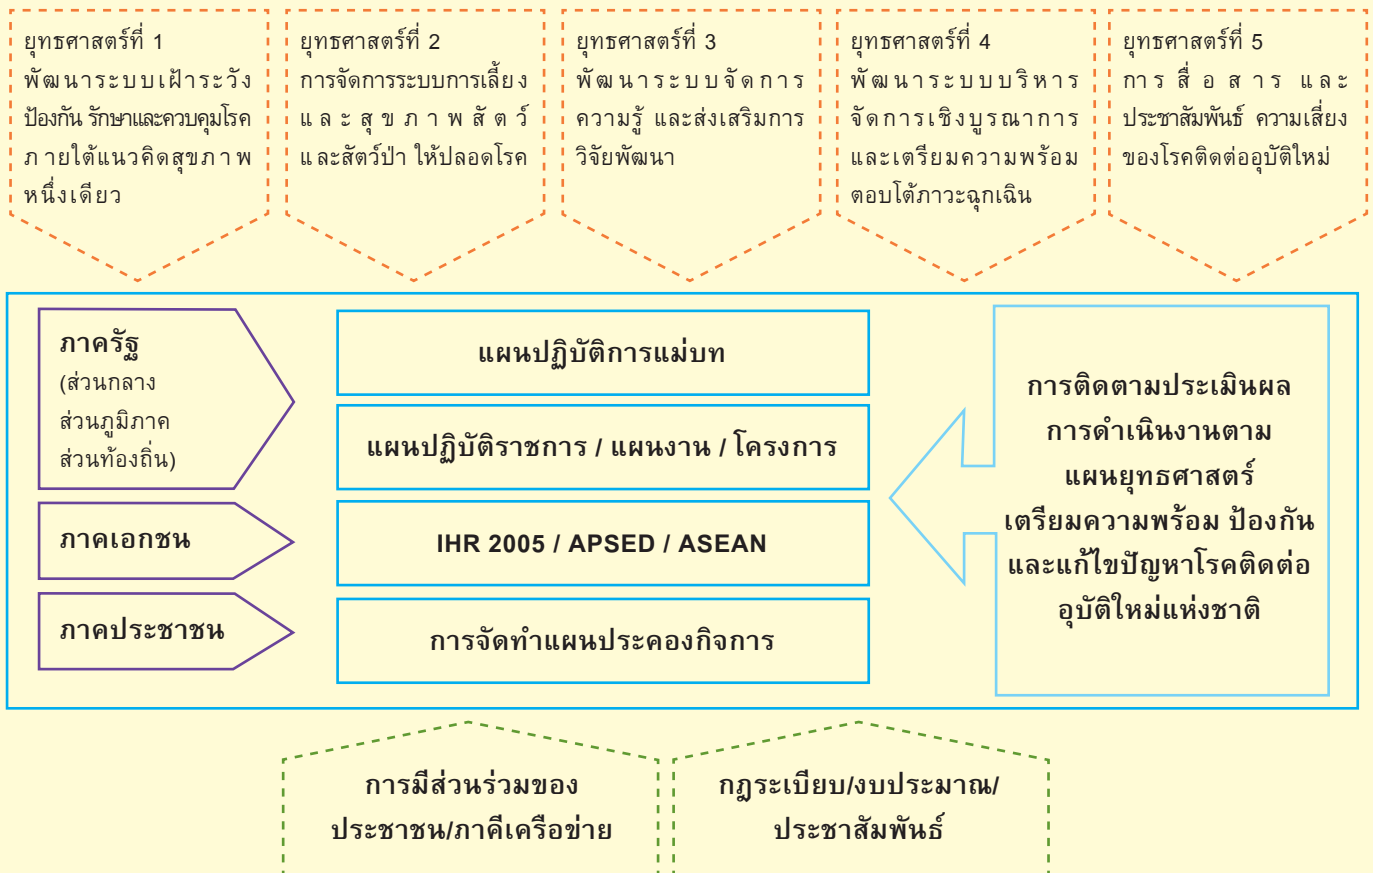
ยุทธศาสตร์ที่ 1
พัฒนาระบบเฝ้าระวัง ป้องกัน รักษาและควบคุมโรค ภายใต้แนวคิดสุขภาพหนึ่งเดียว

ยุทธศาสตร์ที่ 2
การจัดการระบบการเลี้ยงและสุขภาพสัตว์ และสัตว์ป่า ให้ปลอดโรค

ยุทธศาสตร์ที่ 3
พัฒนาระบบจัดการความรู้ และส่งเสริมการวิจัยพัฒนา

ยุทธศาสตร์ที่ 4
พัฒนาระบบบริหารจัดการเชิงบูรณาการ และเตรียมความพร้อมตอบโต้ภาวะฉุกเฉิน

ยุทธศาสตร์ที่ 5
การสื่อสาร และประชาสัมพันธ์ ความเสี่ยงของโรคติดต่ออุบัติใหม่

ภาครัฐ
(ส่วนกลาง
ส่วนภูมิภาค
ส่วนท้องถิ่น)

ภาคเอกชน

ภาคประชาชน

แผนปฏิบัติการแม่บท

แผนปฏิบัติราชการ / แผนงาน / โครงการ

IHR 2005 / APSED / ASEAN

การจัดทำแผนประคองกิจการ

การติดตามประเมินผล การดำเนินงานตาม แผนยุทธศาสตร์ เตรียมความพร้อม ป้องกัน และแก้ไขปัญหาโรคติดต่อ อุบัติใหม่แห่งชาติ

การมีส่วนร่วมของ ประชาชน/ภาคีเครือข่าย

กฎระเบียบ/งบประมาณ/ ประชาสัมพันธ์